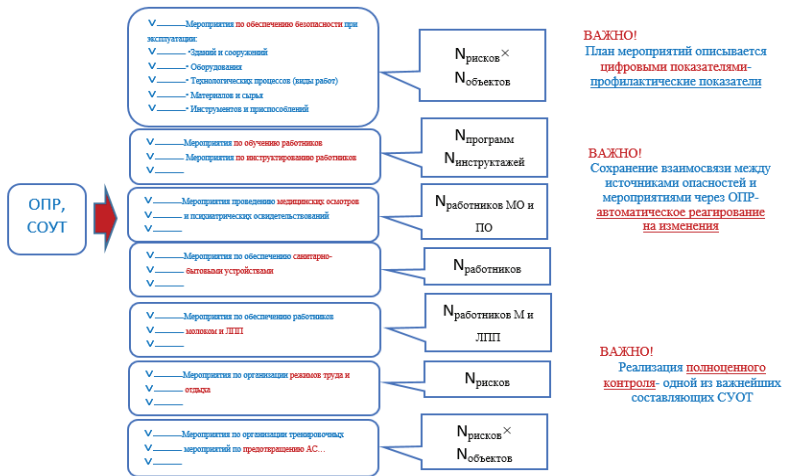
ОПР, СОУТ

Мероприятия по обеспечению безопасности при эксплуатации:
- Зданий и сооружений
- Оборудования
- Технологических процессов (виды работ)
- Материалов и сырья
- Инструментов и приспособлений

$N_{рисков} \times N_{объектов}$

Мероприятия по обучению работников
Мероприятия по инструктированию работников

$N_{программ}$ $N_{инструктажей}$

Мероприятия проведению медицинских осмотров и психиатрических освидетельствований

$N_{работников\ МО\ и\ ПО}$

Мероприятия по обеспечению санитарно-бытовыми устройствами

$N_{работников}$

Мероприятия по обеспечению работников молоком и ЛПП

$N_{работников\ М\ и\ ЛПП}$

Мероприятия по организации режимов труда и отдыха

$N_{рисков}$

Мероприятия по организации тренировочных мероприятий по предотвращению АС…

$N_{рисков} \times N_{объектов}$

ВАЖНО!
План мероприятий описывается цифровыми показателями-профилактические показатели

ВАЖНО!
Сохранение взаимосвязи между источниками опасностей и мероприятиями через ОПР-автоматическое реагирование на изменения

ВАЖНО!
Реализация полноценного контроля- одной из важнейших составляющих СУОТ